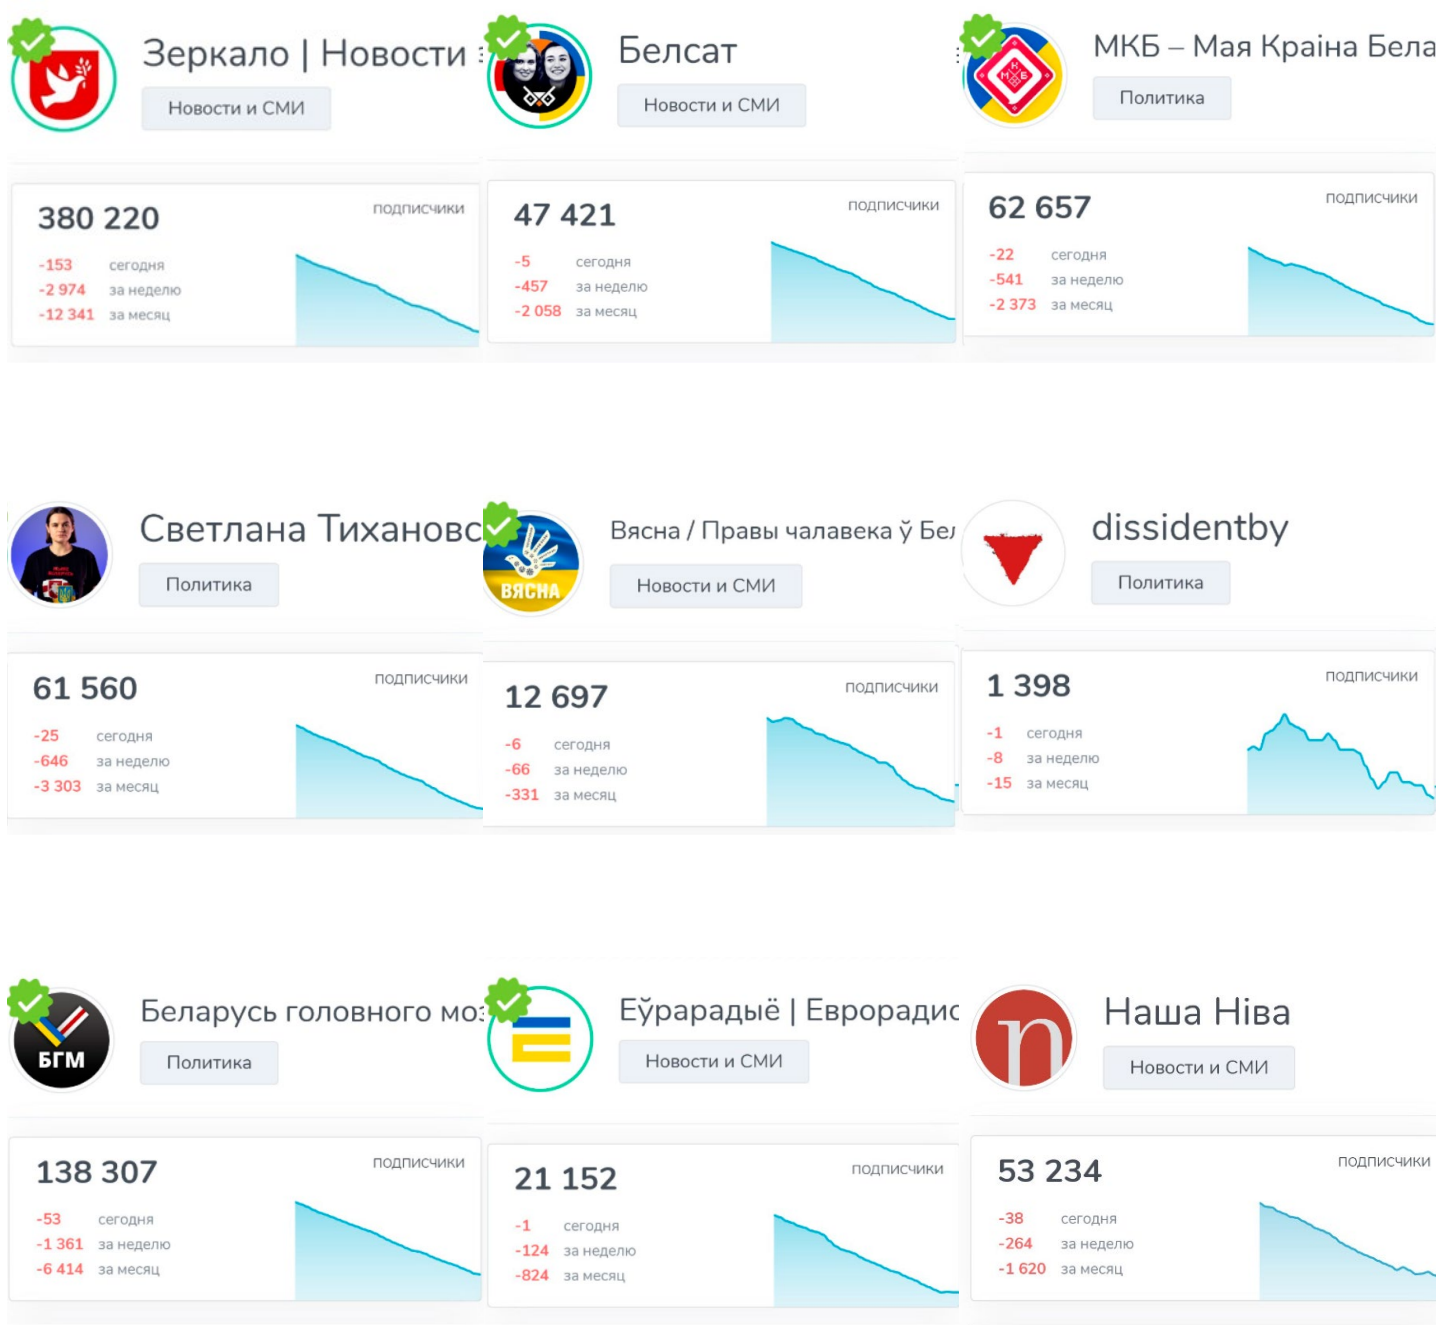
Зеркало | Новости
Новости и СМИ

380 220
подписчики
-153 сегодня
-2 974 за неделю
-12 341 за месяц

Белсат
Новости и СМИ

47 421
подписчики
-5 сегодня
-457 за неделю
-2 058 за месяц

МКБ – Мая Краіна Бела
Политика

62 657
подписчики
-22 сегодня
-541 за неделю
-2 373 за месяц

Светлана Тихановс
Политика

61 560
подписчики
-25 сегодня
-646 за неделю
-3 303 за месяц

Вясна / Правы чалавека ў Бел
Новости и СМИ

ВЯСНА

12 697
подписчики
-6 сегодня
-66 за неделю
-331 за месяц

dissidentby
Политика

1 398
подписчики
-1 сегодня
-8 за неделю
-15 за месяц

Беларусь головного мо
Политика

БГМ

138 307
подписчики
-53 сегодня
-1 361 за неделю
-6 414 за месяц

Еўрарадыё | Еврорадио
Новости и СМИ

21 152
подписчики
-1 сегодня
-124 за неделю
-824 за месяц

Наша Ніва
Новости и СМИ

53 234
подписчики
-38 сегодня
-264 за неделю
-1 620 за месяц